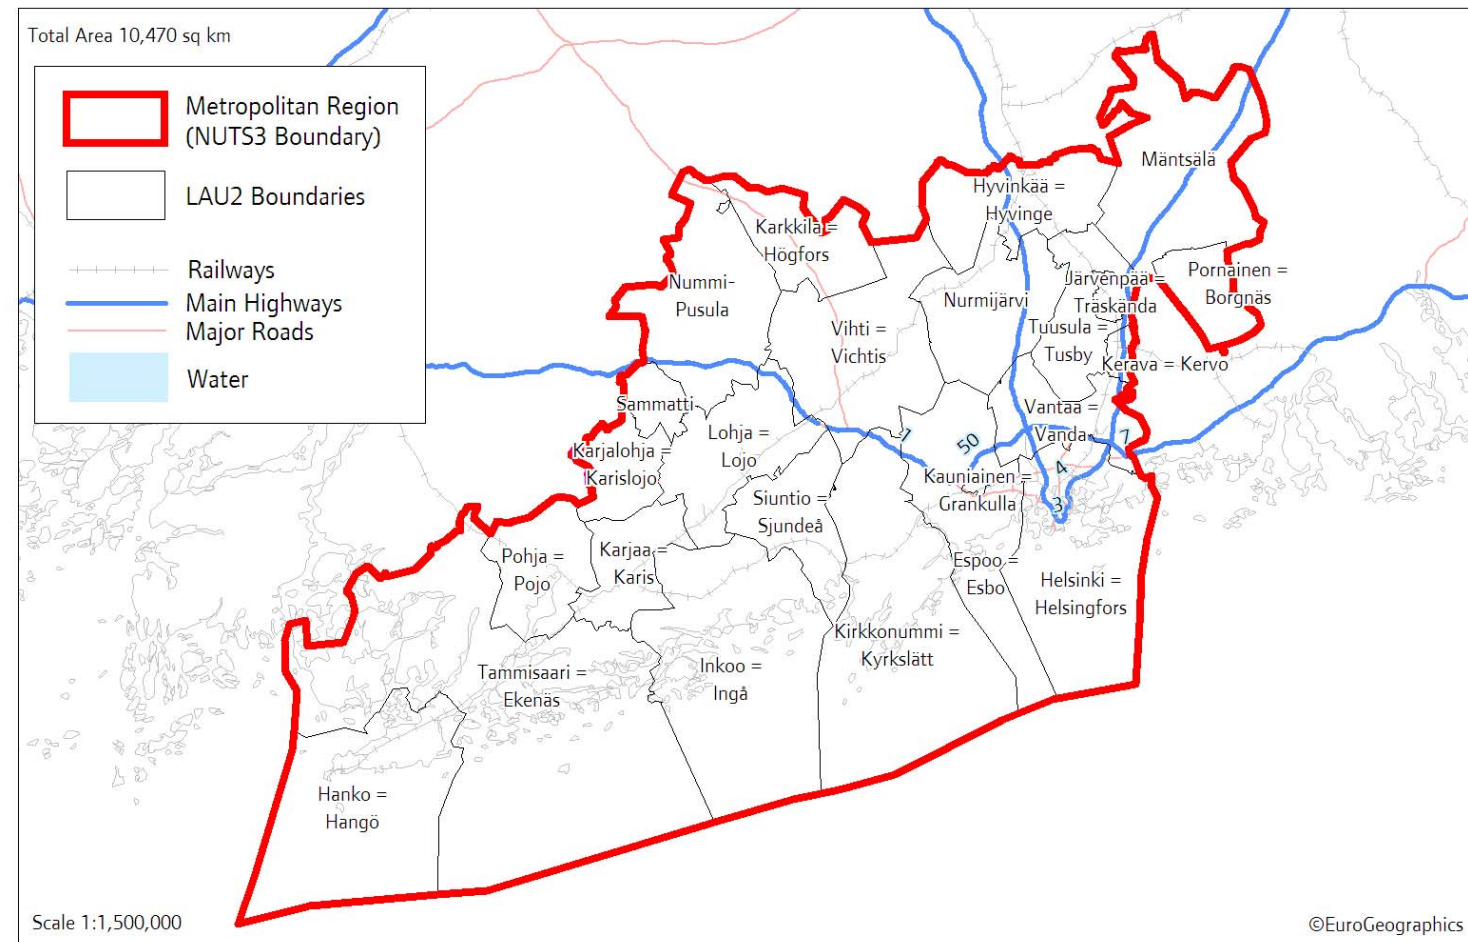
Total Area 10,470 sq km

Metropolitan Region (NUTS3 Boundary)

LAU2 Boundaries

Railways
Main Highways
Major Roads

Water

Mäntsälä

Hyvinkää = Hyvinge

Karkkila = Högfors

Pornainen = Borgnäs

Järvenpää = Träskända

Nummi-Pusula

Nurmijärvi

Vihti = Vichtis

Tuusula = Tusby

Kerava = Kervo

Sammatti

Vantaa = Vanda

Lohja = Lojo

Karjalohja = Karislojo

7

50

7

Kauniainen = Grankulla

4

Siuntio = Sjundeå

3

Pohja = Pojo

Karjaa = Karis

Espoo = Esbo

Helsinki = Helsingfors

Kirkkonummi = Kyrkslätt

Tammisaari = Ekenäs

Inkoo = Ingå

Hanko = Hangö

Scale 1:1,500,000

©EuroGeographics